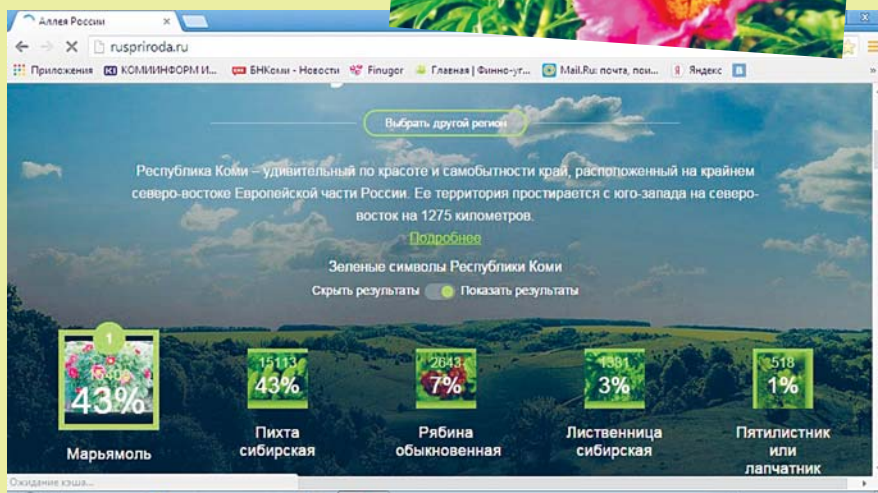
Аллея России

rusprirода.ru

Приложения КОМИИНФОРМ И... БНКоми - Новости Finugor Главная | Финно-уг... Mail.Ru: почта, пои... Яндекс

Выбрать другой регион

Республика Коми – удивительный по красоте и самобытности край, расположенный на крайнем северо-востоке Европейской части России. Ее территория простирается с юго-запада на северо-восток на 1275 километров.

Подробнее

Зеленые символы Республики Коми

Скрыть результаты Показать результаты

1
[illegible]
43%
Марьямоль

15113
43%
Пихта сибирская

2643
7%
Рябина обыкновенная

1391
3%
Лиственница сибирская

518
1%
Пятилистник или лапчатник

Ожидание кэша...